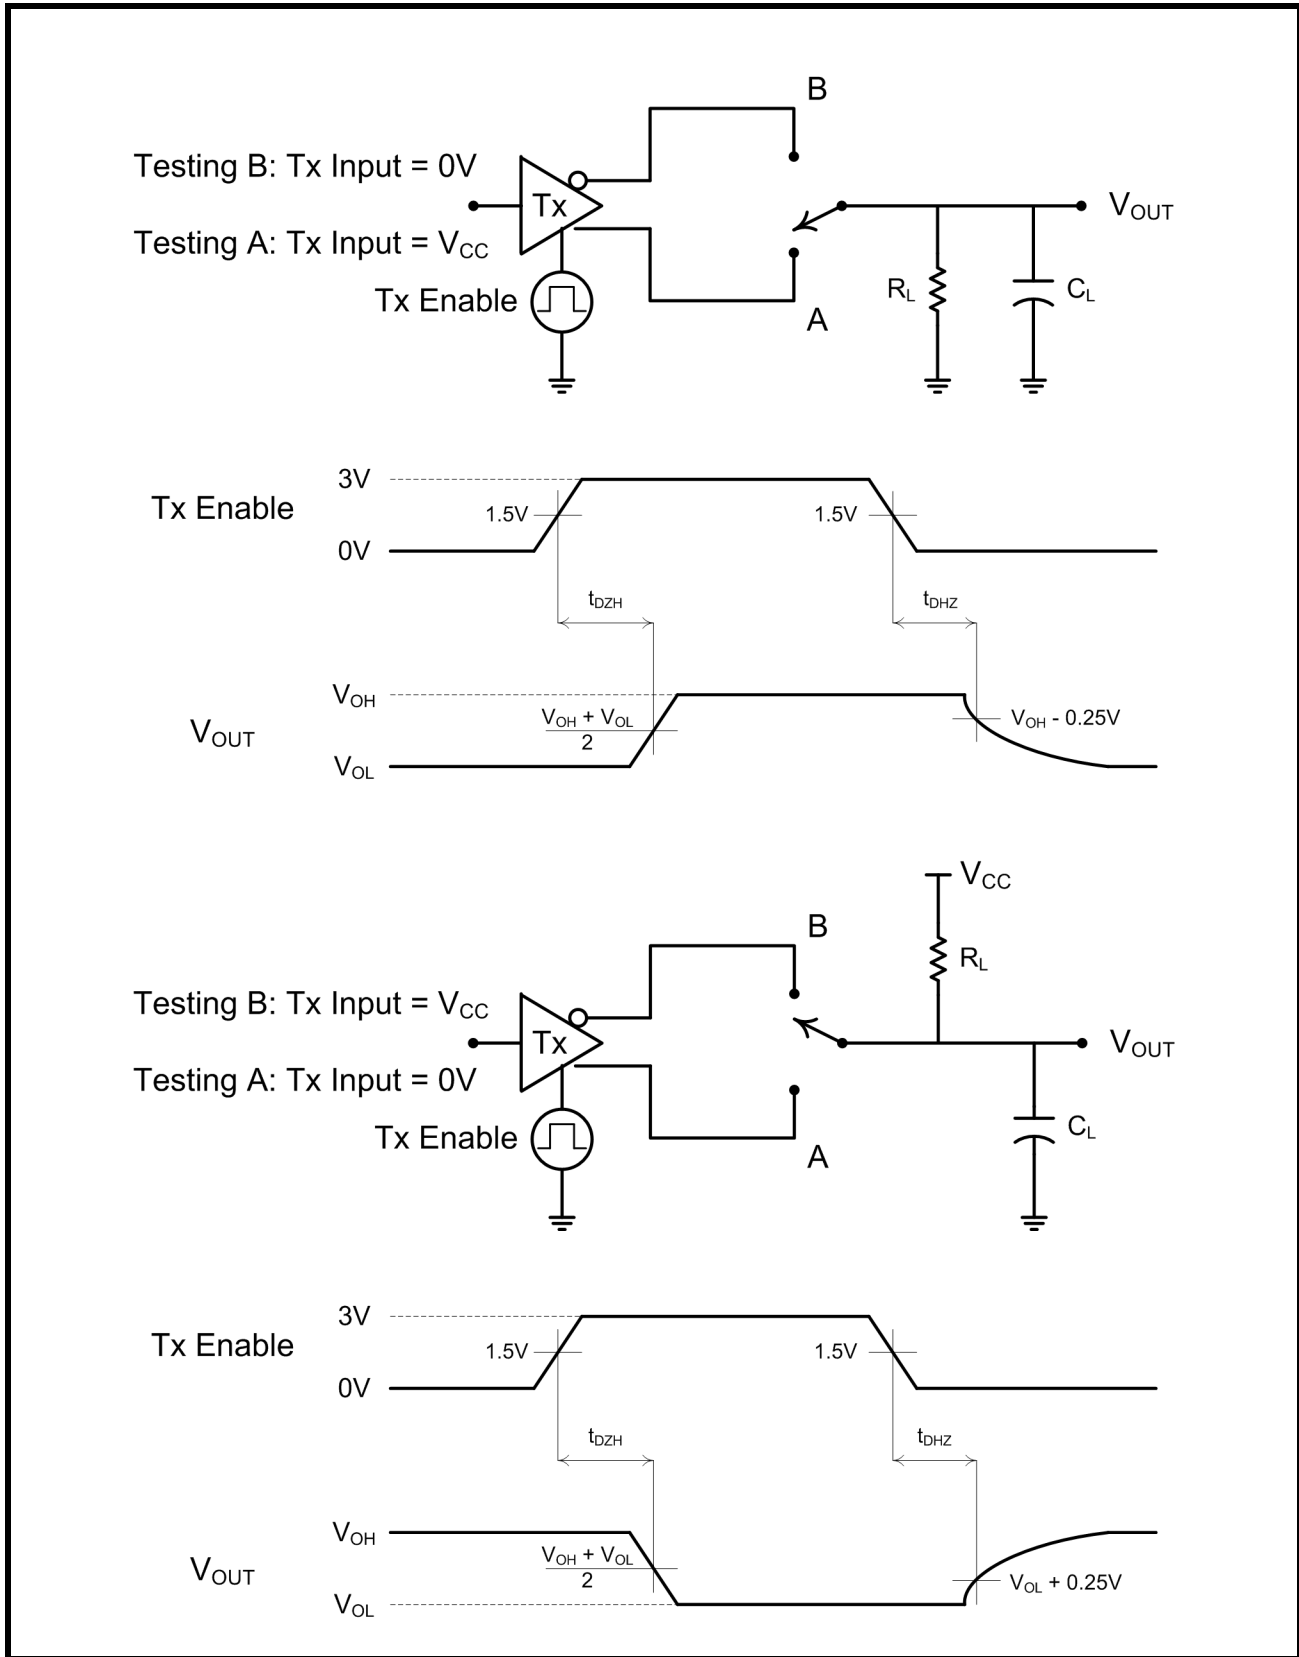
B

Testing B: Tx Input = 0V

Tx

$V_{OUT}$

Testing A: Tx Input = $V_{CC}$

Tx Enable

$R_L$

$C_L$

A

Tx Enable

3V

1.5V

1.5V

0V

$t_{DZH}$

$t_{DHZ}$

$V_{OUT}$

$V_{OH}$

$\frac{V_{OH} + V_{OL}}{2}$

$V_{OH}$ - 0.25V

$V_{OL}$

$V_{CC}$

B

$R_L$

Testing B: Tx Input = $V_{CC}$

Tx

$V_{OUT}$

Testing A: Tx Input = 0V

Tx Enable

$C_L$

A

Tx Enable

3V

1.5V

1.5V

0V

$t_{DZH}$

$t_{DHZ}$

$V_{OUT}$

$V_{OH}$

$\frac{V_{OH} + V_{OL}}{2}$

$V_{OL}$ + 0.25V

$V_{OL}$